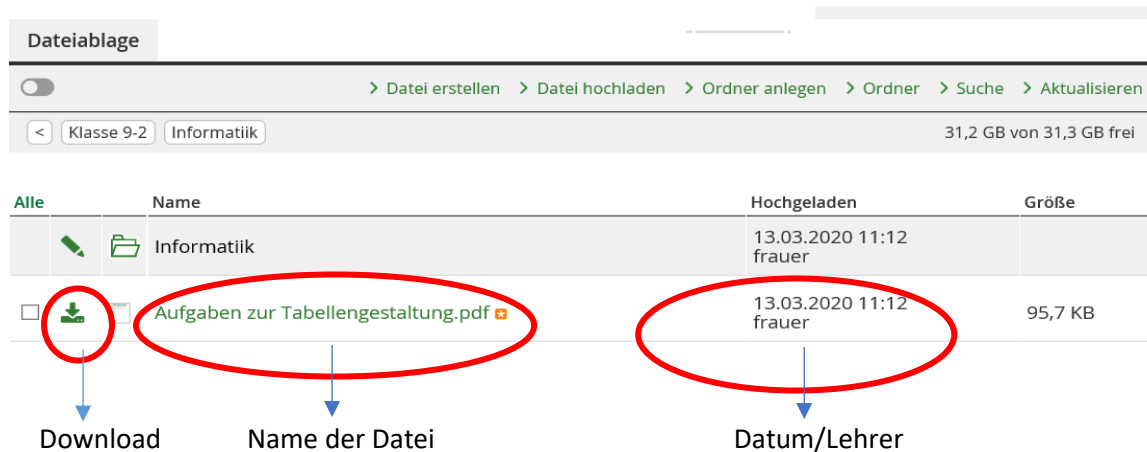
Dateiablage

> Datei erstellen > Datei hochladen > Ordner anlegen > Ordner > Suche > Aktualisieren

< Klasse 9-2 Informatiik

31,2 GB von 31,3 GB frei

| Alle | | Name | Hochgeladen | Größe |
|---|---|---|---|---|
| | | Informatiik | 13.03.2020 11:12 frauer | |
| | | Aufgaben zur Tabellengestaltung.pdf | 13.03.2020 11:12 frauer | 95,7 KB |

Download

Name der Datei

Datum/Lehrer